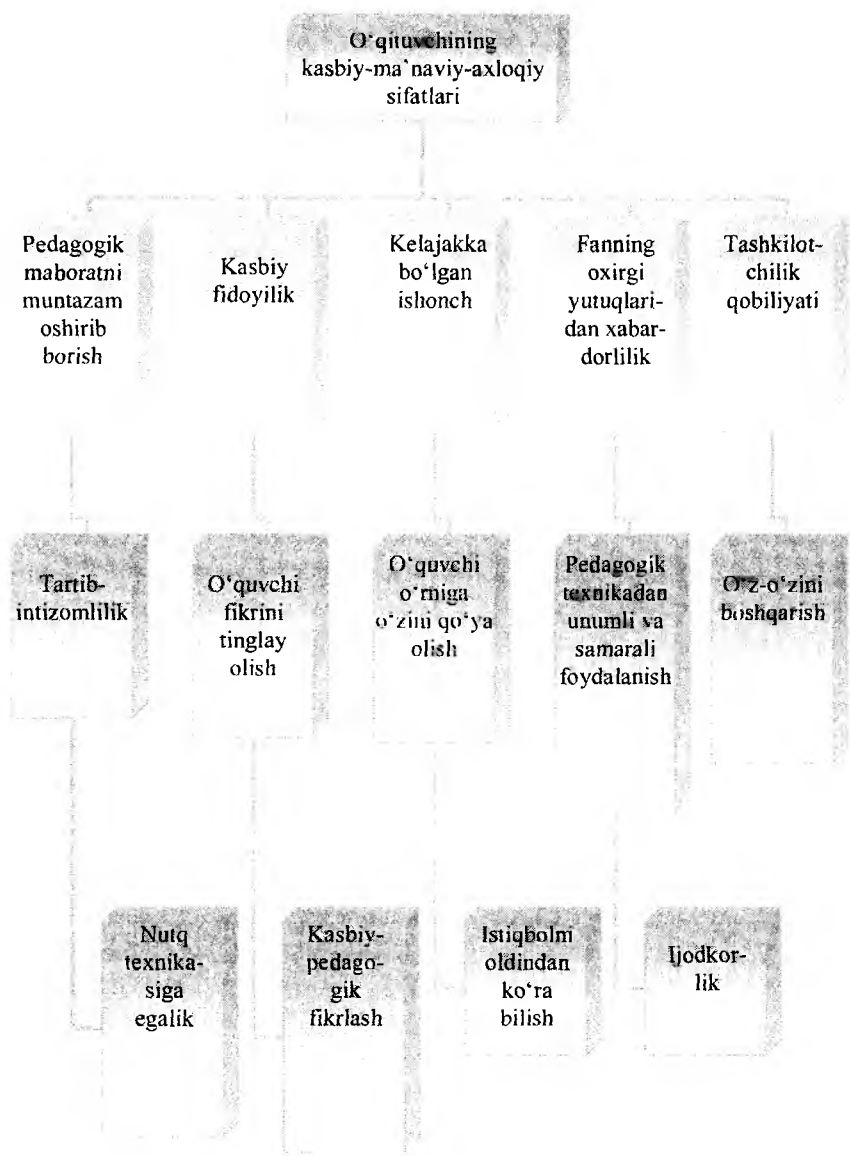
O'qituvchining kasbiy-ma'naviy-axloqiy sifatlari

Pedagogik maboratni muntazam oshirib borish

Kasbiy fidoyilik

Kelajakka bo'lgan ishonch

Fanning oxirgi yutuqlaridan xabardorlilik

Tashkilotchilik qobiliyati

Tartib-intizomlilik

O'quvchi fikrini tinglay olish

O'quvchi o'rniga o'zini qo'ya olish

Pedagogik texnikadan unumli va samarali foydalanish

O'z-o'zini boshqarish

Nutq texnikasiga egalik

Kasbiy-pedagogik fikrlash

Istiqbolni oldindan ko'ra bilish

Ijodkorlik